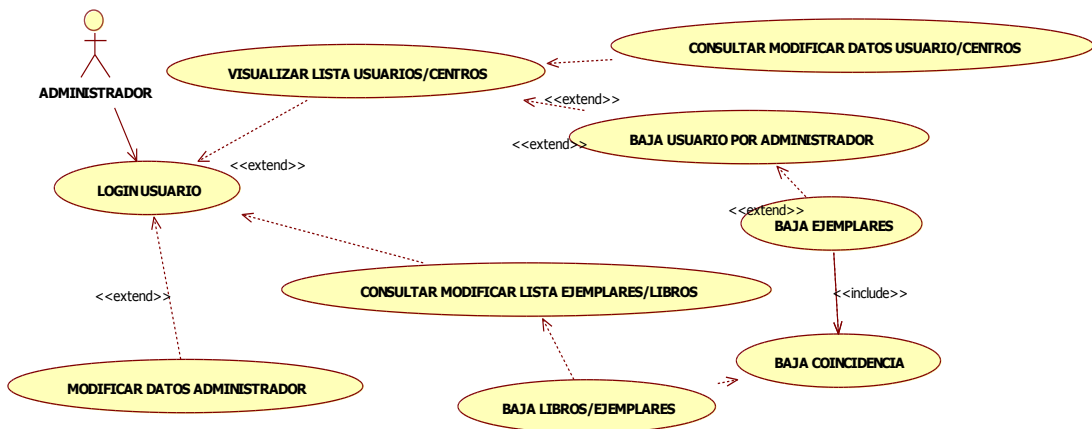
ADMINISTRADOR

VISUALIZAR LISTA USUARIOS/CENTROS

CONSULTAR MODIFICAR DATOS USUARIO/CENTROS

<<extend>>

<<extend>>

BAJA USUARIO POR ADMINISTRADOR

<<extend>>

LOGIN USUARIO

<<extend>>

BAJA EJEMPLARES

<<include>>

<<extend>>

CONSULTAR MODIFICAR LISTA EJEMPLARES/LIBROS

BAJA COINCIDENCIA

MODIFICAR DATOS ADMINISTRADOR

BAJA LIBROS/EJEMPLARES